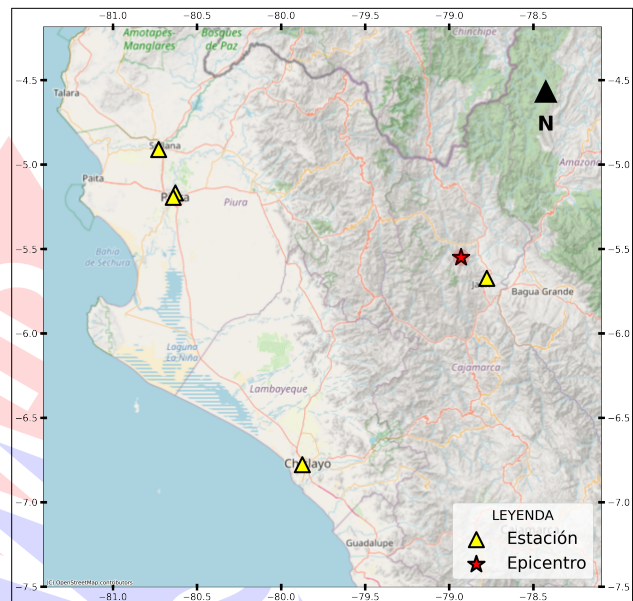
−81.0 −80.5 −80.0 −79.5 −79.0 −78.5

−4.5
−5.0
−5.5
−6.0
−6.5
−7.0
−7.5

Amotapes-Manglares
Bosques de Paz
Chinchipe
Talara
Sullana
Paita
Piura
Piura
Amazonas
Bahía de Sechura
Jaén
Bagua Grande
Laguna La Niña
Cajamarca
Lambayeque
Chiclayo
Guadalupe
N

LEYENDA
Estación
Epicentro

(c) OpenStreetMap contributors